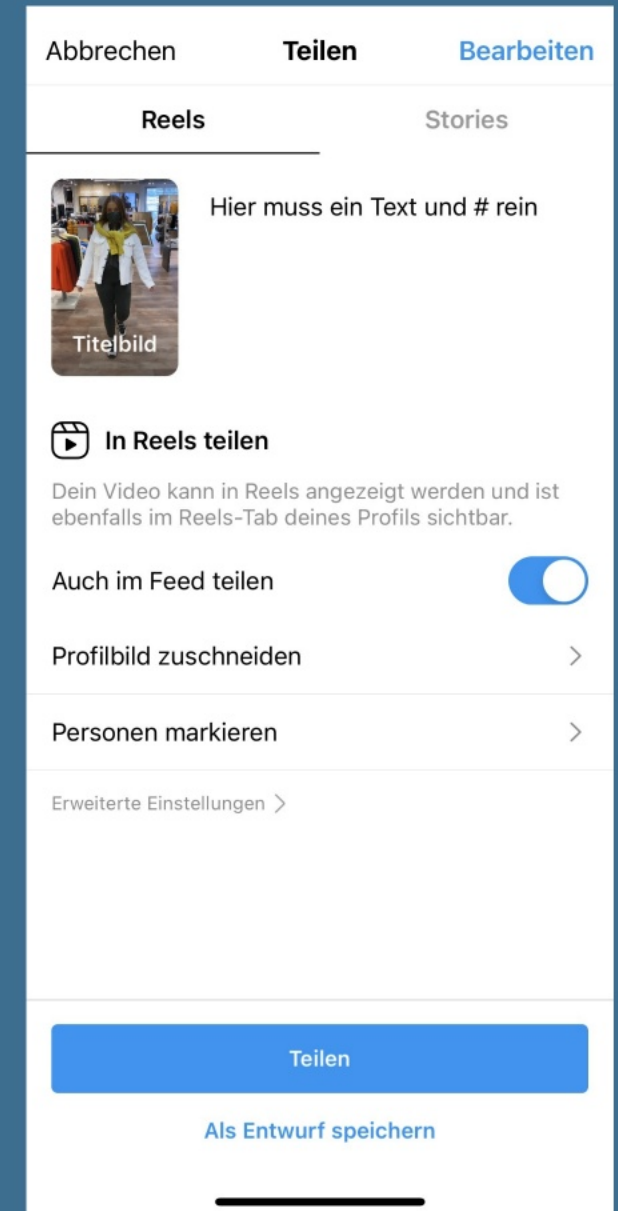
Abbrechen Teilen Bearbeiten

Reels Stories

Titelbild

Hier muss ein Text und # rein

In Reels teilen

Dein Video kann in Reels angezeigt werden und ist ebenfalls im Reels-Tab deines Profils sichtbar.

Auch im Feed teilen

Profilbild zuschneiden

Personen markieren

Erweiterte Einstellungen

Teilen

Als Entwurf speichern